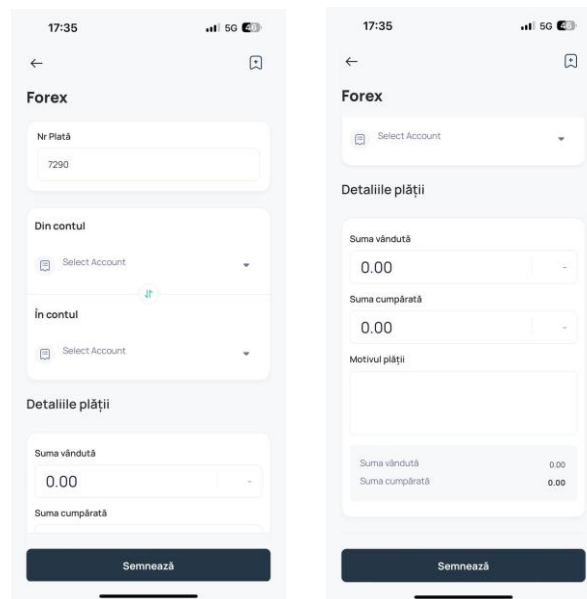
17:35

5G 40

←

Forex

Nr Plată

7290

Din contul

Select Account

În contul

Select Account

Detaliile plății

Suma vândută

0.00

Suma cumpărată

Semnează

17:35

5G 40

←

Forex

Select Account

Detaliile plății

Suma vândută

0.00

Suma cumpărată

0.00

Motivul plății

Suma vândută 0.00

Suma cumpărată 0.00

Semnează